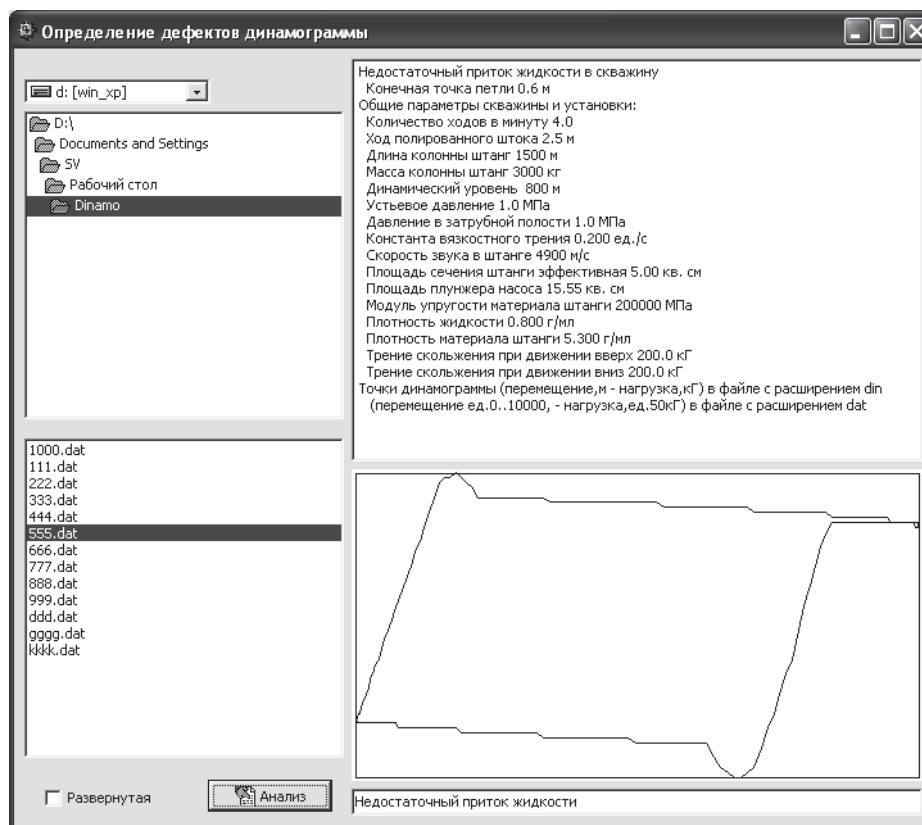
Определение дефектов динамограммы

d: [win_xp]

D:\
Documents and Settings
SV
Рабочий стол
Dinamo

1000.dat
111.dat
222.dat
333.dat
444.dat
555.dat
666.dat
777.dat
888.dat
999.dat
ddd.dat
gggg.dat
kkkk.dat

Развернутая

Анализ

Недостаточный приток жидкости в скважину
Конечная точка петли 0.6 м
Общие параметры скважины и установки:
Количество ходов в минуту 4.0
Ход полированного штока 2.5 м
Длина колонны штанг 1500 м
Масса колонны штанг 3000 кг
Динамический уровень 800 м
Устьевое давление 1.0 МПа
Давление в затрубной полости 1.0 МПа
Константа вязкостного трения 0.200 ед./с
Скорость звука в штанге 4900 м/с
Площадь сечения штанги эффективная 5.00 кв. см
Площадь плунжера насоса 15.55 кв. см
Модуль упругости материала штанги 200000 МПа
Плотность жидкости 0.800 г/мл
Плотность материала штанги 5.300 г/мл
Трение скольжения при движении вверх 200.0 кГ
Трение скольжения при движении вниз 200.0 кГ
Точки динамограммы (перемещение,м - нагрузка,кГ) в файле с расширением din
(перемещение ед.0..10000, - нагрузка,ед.50кГ) в файле с расширением dat

Недостаточный приток жидкости